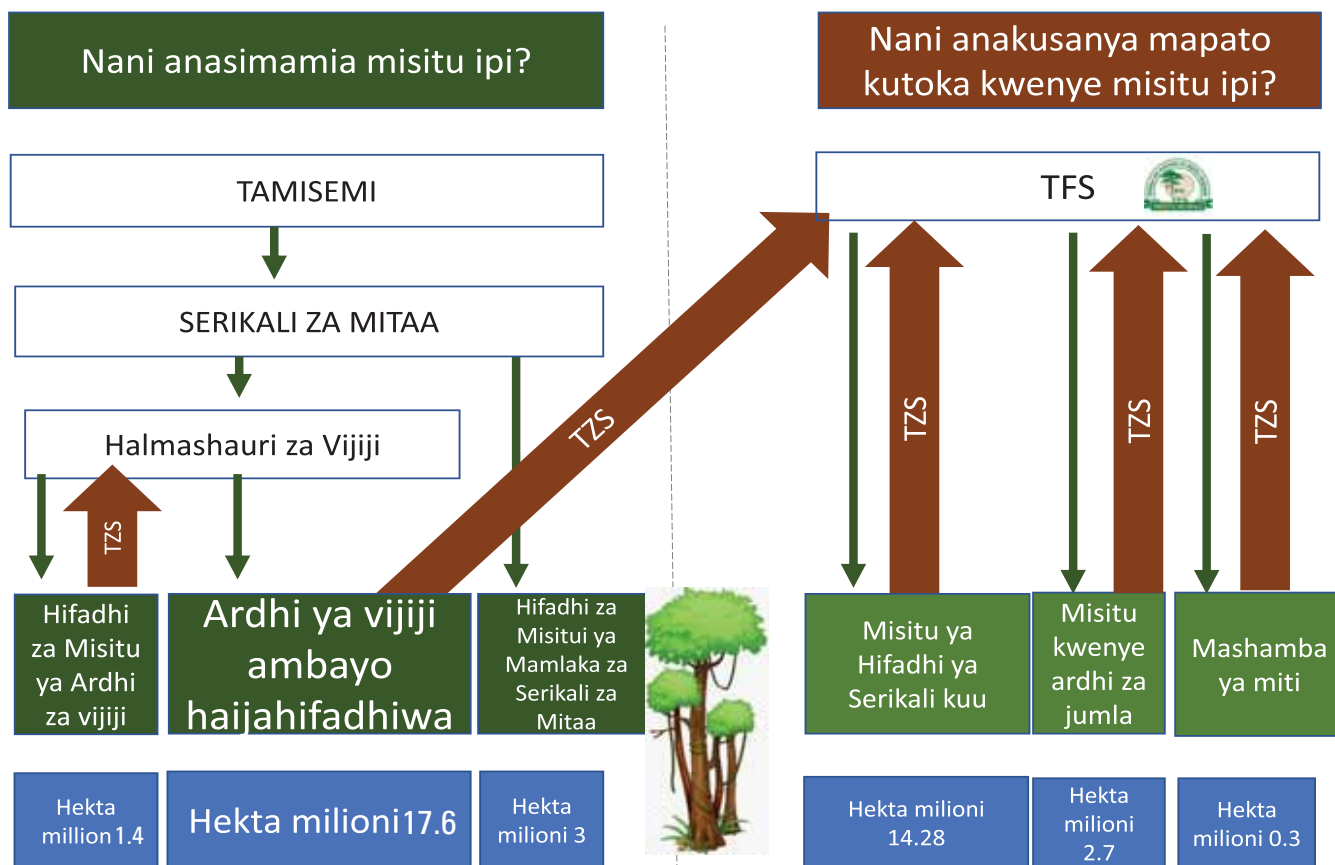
Nani anasimamia misitu ipi?

Nani anakusanya mapato kutoka kwenye misitu ipi?

TAMISEMI

SERIKALI ZA MITAA

Halmashauri za Vijiji

TZS

TZS

TFS

TZS

TZS

TZS

Hifadhi za Misitu ya Ardhi za vijiji

Ardhi ya vijiji ambayo haijahifadhiwa

Hifadhi za Misitui ya Mamlaka za Serikali za Mitaa

Misitu ya Hifadhi ya Serikali kuu

Misitu kwenye ardhi za jumla

Mashamba ya miti

Hekta million 1.4

Hekta milioni 17.6

Hekta milioni 3

Hekta milioni 14.28

Hekta milioni 2.7

Hekta milioni 0.3